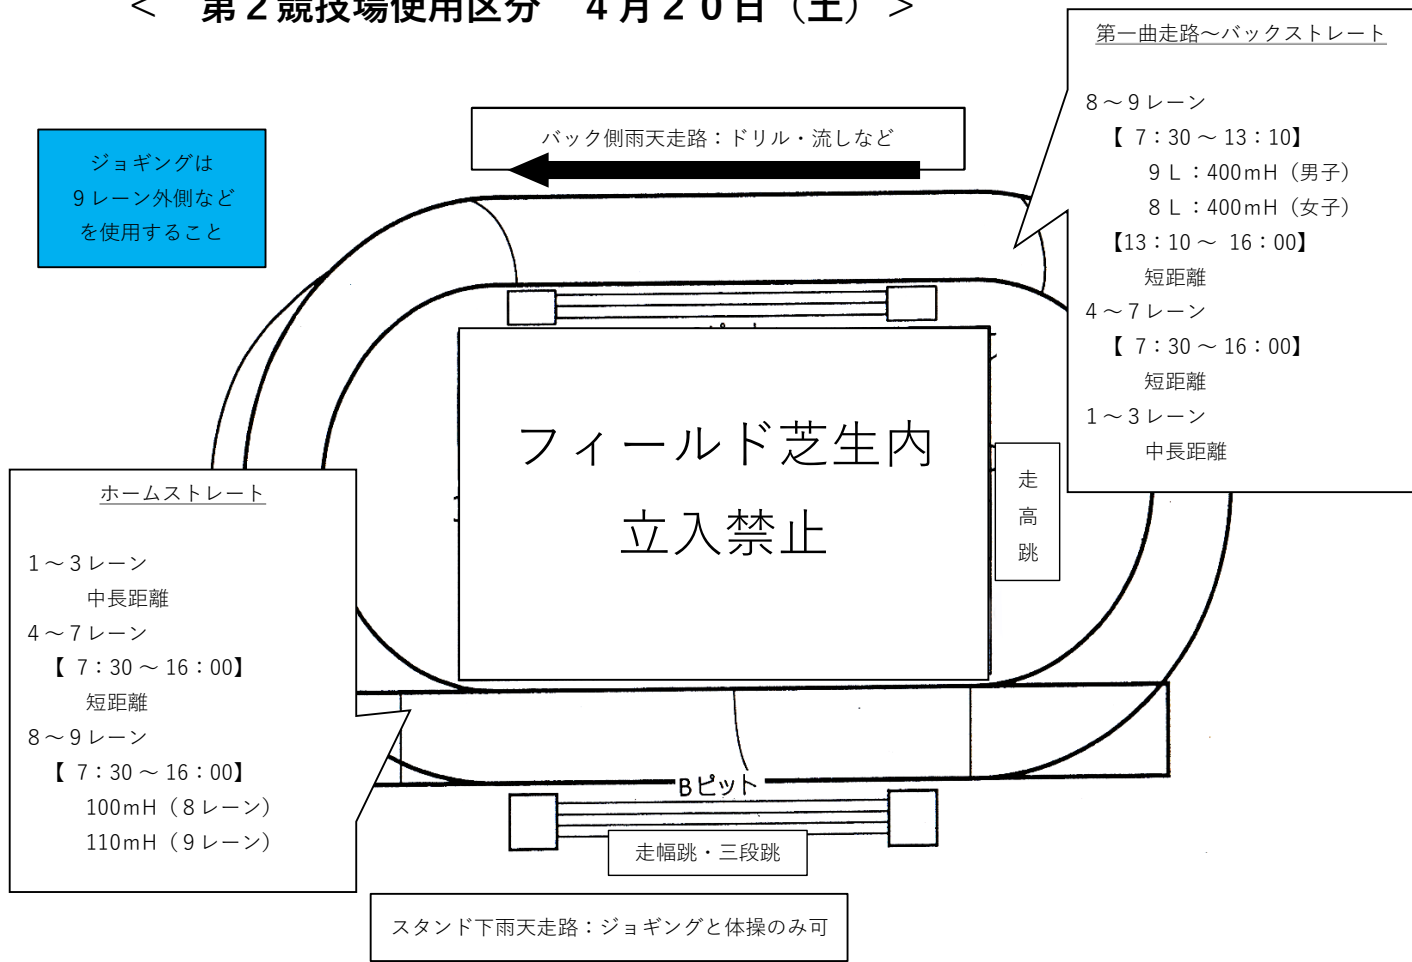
＜　第２競技場使用区分　４月２０日（土）＞

第一曲走路～バックストレート

８～９レーン
【 7：30 ～ 13：10】
９Ｌ：400mH（男子）
８Ｌ：400mH（女子）
【13：10 ～ 16：00】
短距離
４～７レーン
【 7：30 ～ 16：00】
短距離
１～３レーン
中長距離

バック側雨天走路：ドリル・流しなど

ジョギングは
９レーン外側など
を使用すること

フィールド芝生内
立入禁止

走
高
跳

ホームストレート

１～３レーン
中長距離
４～７レーン
【 7：30 ～ 16：00】
短距離
８～９レーン
【 7：30 ～ 16：00】
100mH（８レーン）
110mH（９レーン）

Ｂピット

走幅跳・三段跳

スタンド下雨天走路：ジョギングと体操のみ可